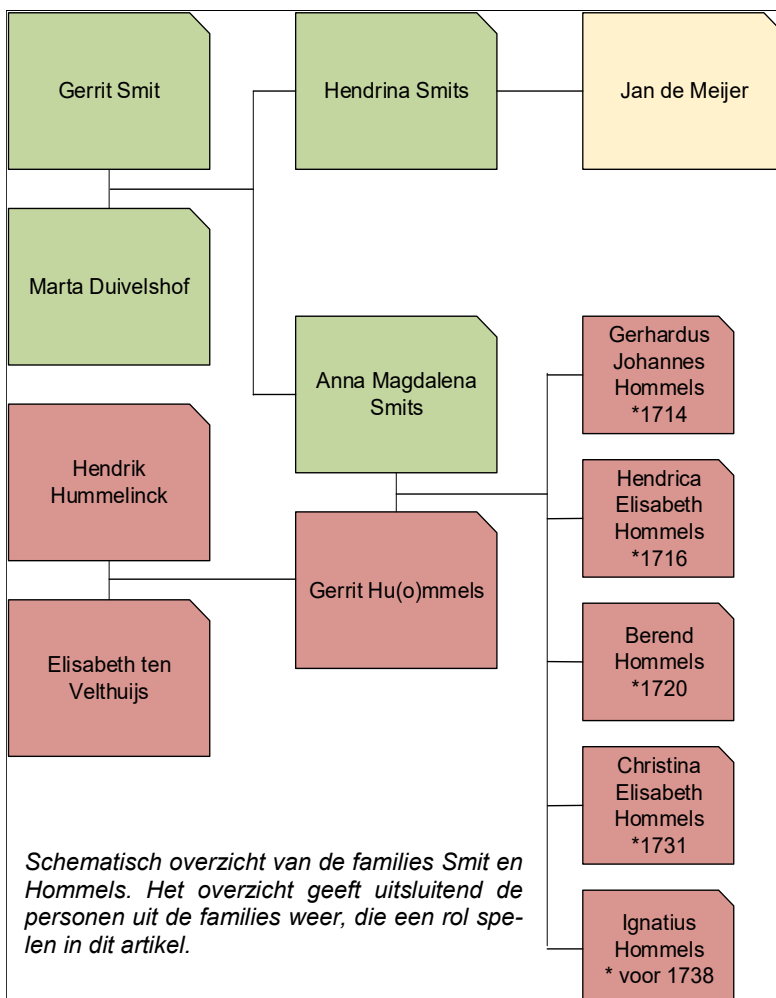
Gerrit Smit

Hendrina Smits

Jan de Meijer

Marta Duivelshof

Anna Magdalena Smits

Gerhardus Johannes Hommels *1714

Hendrik Hummelinck

Hendrica Elisabeth Hommels *1716

Gerrit Hu(o)mmels

Elisabeth ten Velthuijs

Berend Hommels *1720

Christina Elisabeth Hommels *1731

*Schematisch overzicht van de families Smit en Hommels. Het overzicht geeft uitsluitend de personen uit de families weer, die een rol spelen in dit artikel.*

Ignatius Hommels * voor 1738